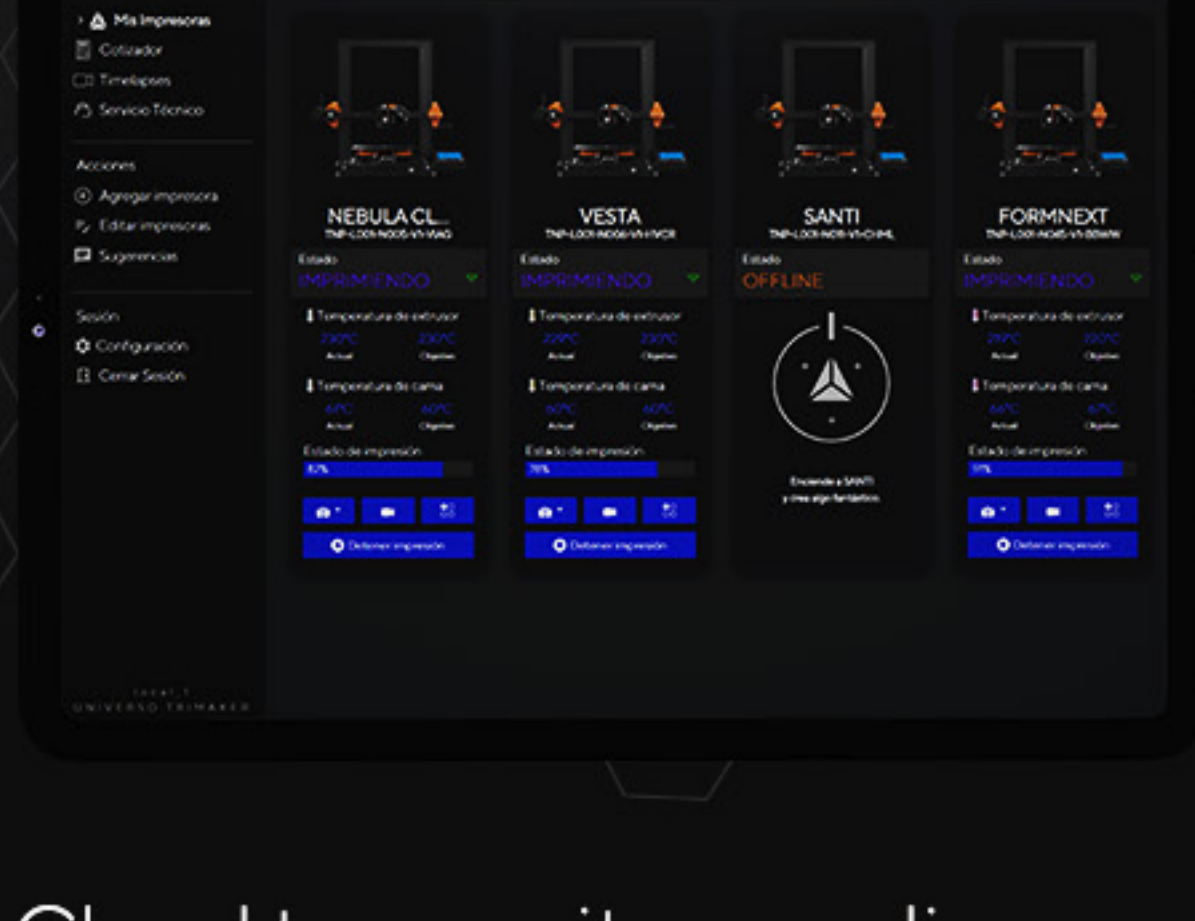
Mis Impresoras
Cotizador
Timelapses
Servicio Técnico

Acciones
Agregar impresora
Editar impresoras
Sugerencias

Sesión
Configuración
Cerrar Sesión

UNIVERSO TRIMAKER

NEBULA CL...
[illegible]
Estado
IMPRIMIENDO
Temperatura de extrusor
230°C Actual
230°C Objetivo
Temperatura de cama
60°C Actual
60°C Objetivo
Estado de impresión
82%
Detener impresión

VESTA
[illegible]
Estado
IMPRIMIENDO
Temperatura de extrusor
230°C Actual
230°C Objetivo
Temperatura de cama
60°C Actual
60°C Objetivo
Estado de impresión
78%
Detener impresión

SANTI
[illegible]
Estado
OFFLINE
Enciende a SANTI
y crea algo fantástico

FORMNEXT
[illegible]
Estado
IMPRIMIENDO
Temperatura de extrusor
210°C Actual
210°C Objetivo
Temperatura de cama
66°C Actual
67°C Objetivo
Estado de impresión
91%
Detener impresión

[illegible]